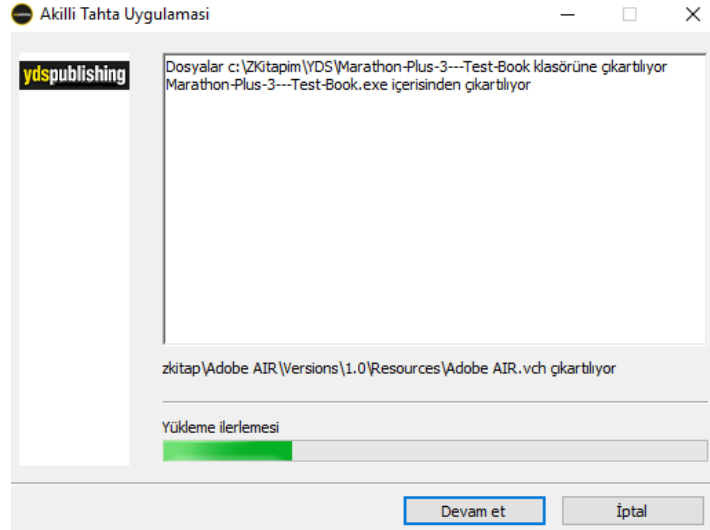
Akilli Tahta Uygulamasi

ydspublishing

Dosyalar c:\ZKitapim\YDS\Marathon-Plus-3---Test-Book klasörüne çikartiliyor
Marathon-Plus-3---Test-Book.exe içerisinden çikartiliyor

zkitap\Adobe AIR\Versions\1.0\Resources\Adobe AIR.vch çikartiliyor

Yükleme ilerlemesi

Devam et

İptal